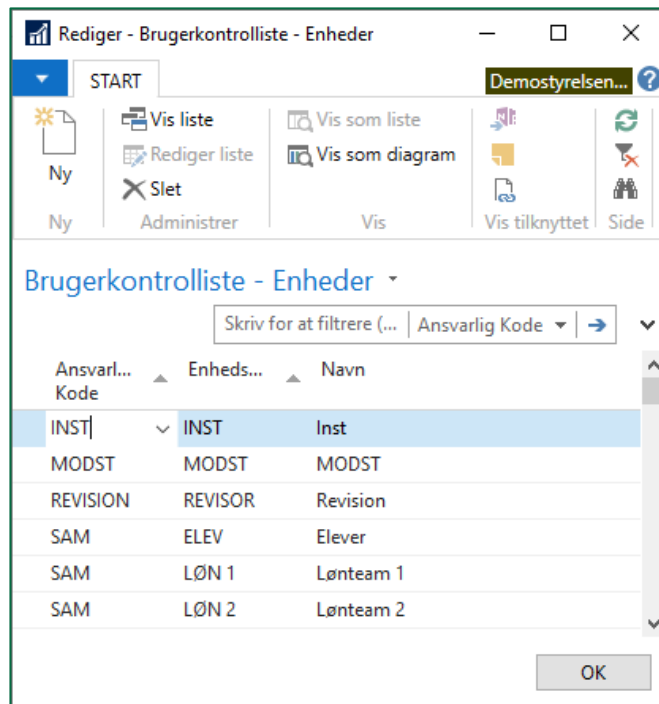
Rediger - Brugerkontrolliste - Enheder

START

Demostyrelsen...

Ny

Vis liste

Rediger liste

Slet

Vis som liste

Vis som diagram

Ny

Administrer

Vis

Vis tilknyttet

Side

Brugerkontrolliste - Enheder

Skriv for at filtrere (...

Ansvarlig Kode

| Ansvarl... Kode | Enheds... | Navn |
|---|---|---|
| INST | INST | Inst |
| MODST | MODST | MODST |
| REVISION | REVISOR | Revision |
| SAM | ELEV | Elever |
| SAM | LØN 1 | Lønteam 1 |
| SAM | LØN 2 | Lønteam 2 |

OK